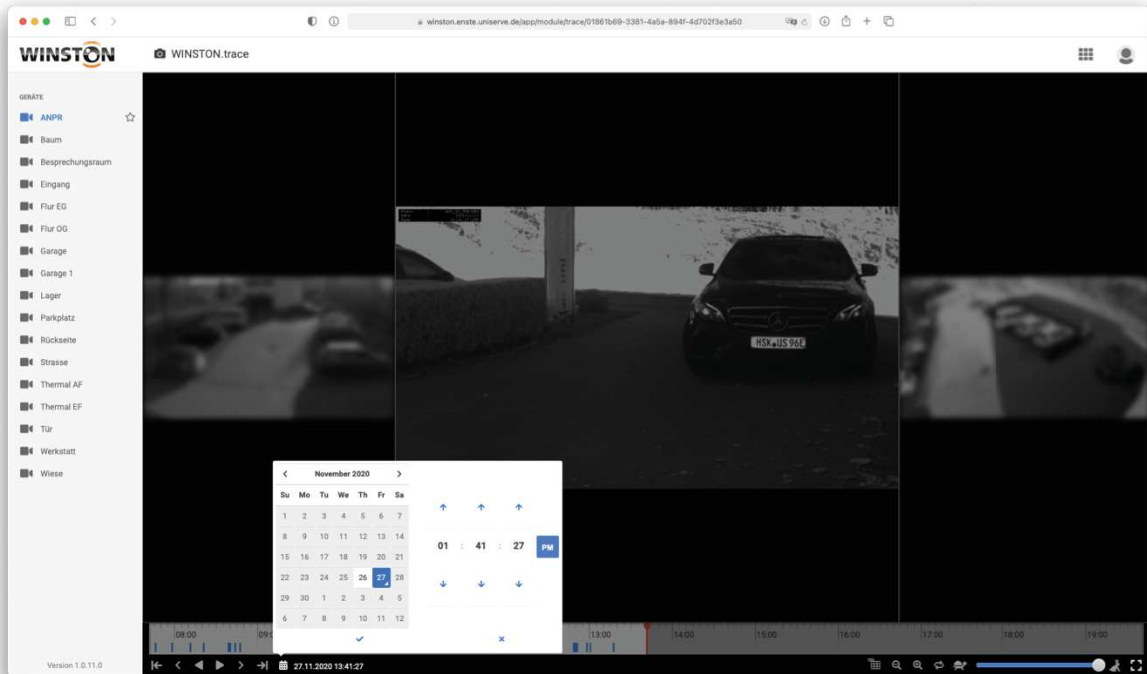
winston.enste.uniserve.de/app/module/trace/01861b69-3381-4a5a-894f-4d702f3e3a50

WINSTON

WINSTON.trace

GERÄTE

ANPR

Baum

Besprechungsraum

Eingang

Flur EG

Flur OG

Garage

Garage 1

Lager

Parkplatz

Rückseite

Strasse

Thermal AF

Thermal EF

Tür

Werkstatt

Wiese

Version 1.0.11.0

HSK US 96E

November 2020

| Su | Mo | Tu | We | Th | Fr | Sa |
|---|---|---|---|---|---|---|
| 1 | 2 | 3 | 4 | 5 | 6 | 7 |
| 8 | 9 | 10 | 11 | 12 | 13 | 14 |
| 15 | 16 | 17 | 18 | 19 | 20 | 21 |
| 22 | 23 | 24 | 25 | 26 | 27 | 28 |
| 29 | 30 | 1 | 2 | 3 | 4 | 5 |
| 6 | 7 | 8 | 9 | 10 | 11 | 12 |

01 : 41 : 27 PM

08:00 09: 13:00 14:00 15:00 16:00 17:00 18:00 19:00

27.11.2020 13:41:27